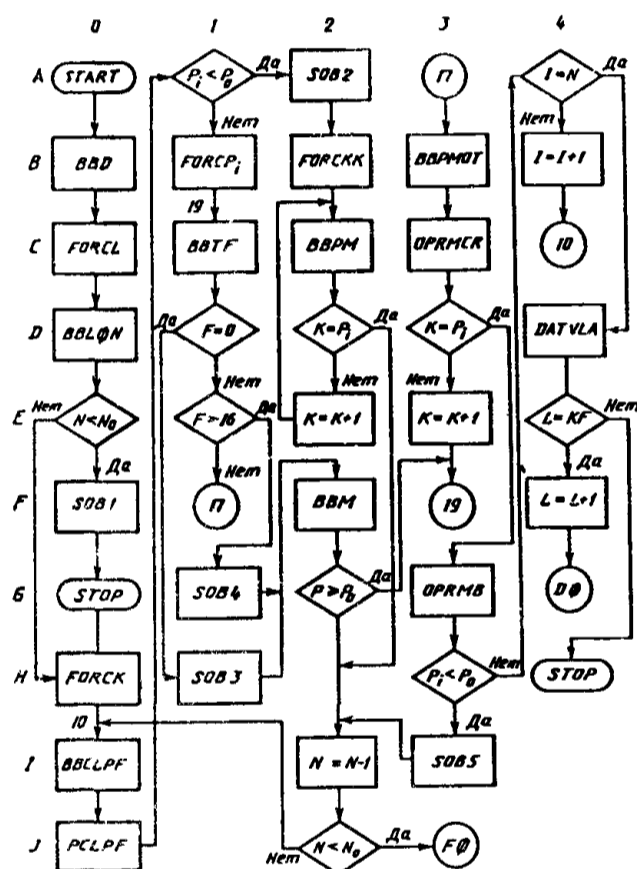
0 1 2 3 4

A START
$P_i < P_0$ Да
SOB2
П
$I = N$ Да
Нет
B BBD
FORCP$_i$
FORCKK
BBPMOT
Нет
$I = I+1$
19
C FORCL
BBTF
BBPM
OPRMCR
10
D BBLØN
Да
$F = 0$
$K = P_i$ Да
$K = P_i$ Да
DATVLA
Нет
Нет
Нет
E Нет
$N < N_0$
$F > 16$ Да
$K = K+1$
$K = K+1$
$L = KF$ Нет
Да
Да
F SOB1
Нет
П
BBM
19
$L = L+1$
G STOP
SOB4
$P > P_0$ Да
OPRM8
DØ
H FORCK
SOB 3
$P_i < P_0$ Нет
STOP
10
Да
I BBCLPF
$N = N-1$
SOB5
J PCLPF
Нет
$N < N_0$ Да
FØ